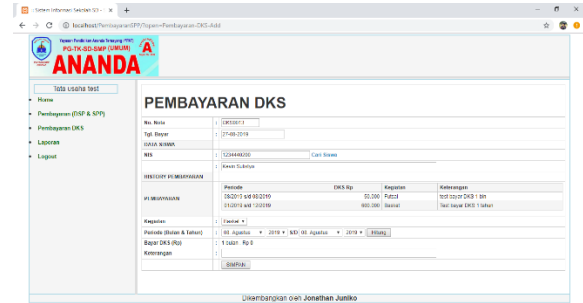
:: Sistem Informasi Sekolah SD - × +

localhost/PembayaranSPP/?open=Pembayaran-DKS-Add

Yayasan Pendidikan Ananda Tanjung (YPAT)
PG-TK-SD-SMP (UMUM)
ANANDA

Tata usaha test

Home
Pembayaran (DSP & SPP)
Pembayaran DKS
Laporan
Logout

PEMBAYARAN DKS

| | | |
|---|---|---|
| No. Nota | : | DK00013 |
| Tgl. Bayar | : | 27-09-2019 |
| DATA SISWA | | |
| NIS | : | 1234449200 Cari Siswa |
| | : | Kevin Subrata |
| HISTORY PEMBAYARAN | | |

PEMBAYARAN

| Periode | DKS Rp | Kegiatan | Keterangan |
|---|---|---|---|
| 08/2019 s/d 08/2019 | 50.000 | Futsal | test bayar DKS 1 bln |
| 01/2019 s/d 12/2019 | 600.000 | Basket | Test bayar DKS 1 tahun |

Kegiatan : Footsal ▾
Periode (Bulan & Tahun) : 08 - Agustus ▾ 2019 ▾ S/D 08 - Agustus ▾ 2019 ▾ Hitung
Bayar DKS (Rp) : 1 bulan Rp 0
Keterangan :

SIMPAN

Dikembangkan oleh Jonathan Juniko